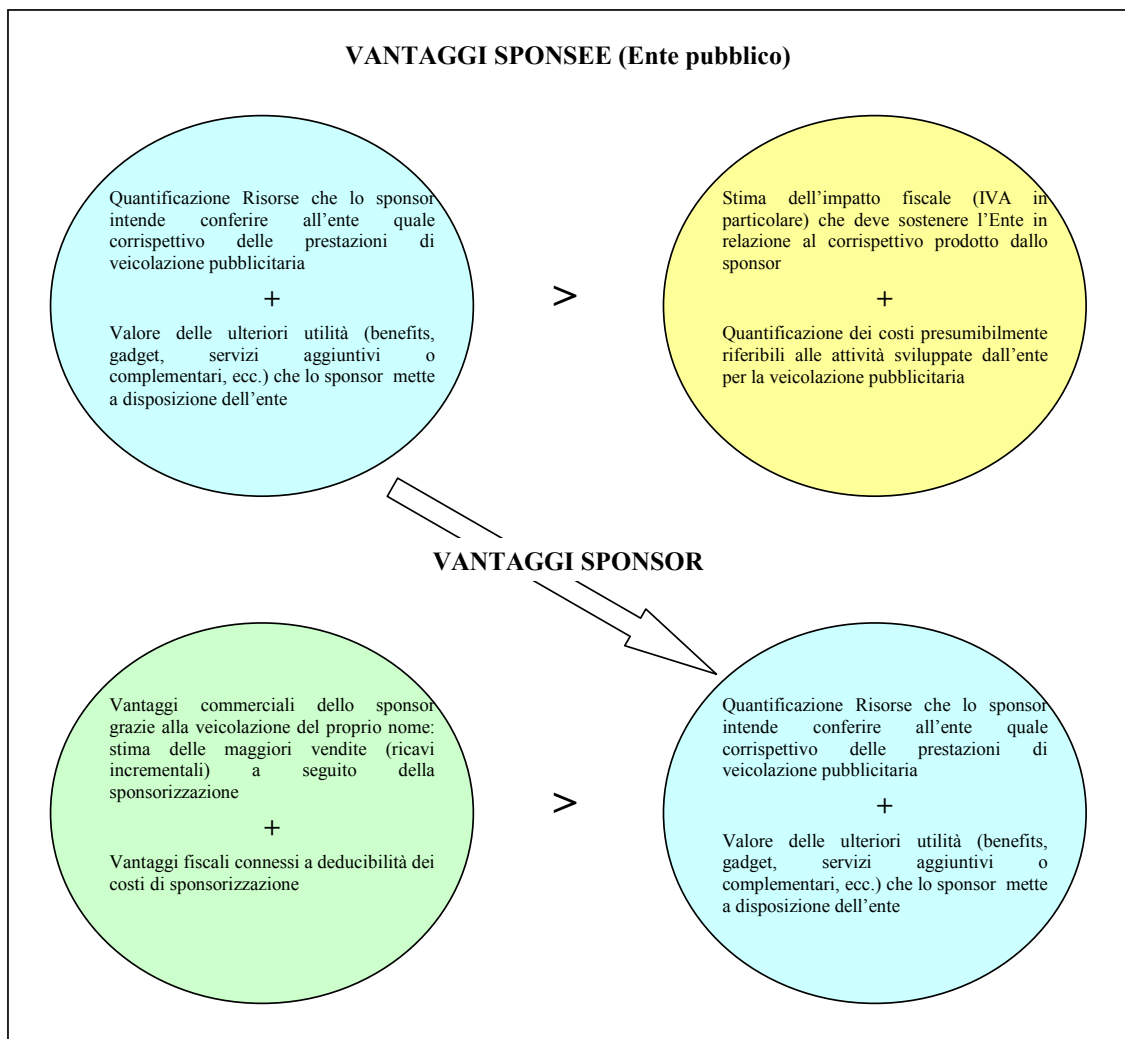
VANTAGGI SPONSEE (Ente pubblico)

Quantificazione Risorse che lo sponsor intende conferire all'ente quale corrispettivo delle prestazioni di veicolazione pubblicitaria

+

Valore delle ulteriori utilità (benefits, gadget, servizi aggiuntivi o complementari, ecc.) che lo sponsor mette a disposizione dell'ente

>

Stima dell'impatto fiscale (IVA in particolare) che deve sostenere l'Ente in relazione al corrispettivo prodotto dallo sponsor

+

Quantificazione dei costi presumibilmente riferibili alle attività sviluppate dall'ente per la veicolazione pubblicitaria

VANTAGGI SPONSOR

Vantaggi commerciali dello sponsor grazie alla veicolazione del proprio nome: stima delle maggiori vendite (ricavi incrementali) a seguito della sponsorizzazione

+

Vantaggi fiscali connessi a deducibilità dei costi di sponsorizzazione

>

Quantificazione Risorse che lo sponsor intende conferire all'ente quale corrispettivo delle prestazioni di veicolazione pubblicitaria

+

Valore delle ulteriori utilità (benefits, gadget, servizi aggiuntivi o complementari, ecc.) che lo sponsor mette a disposizione dell'ente